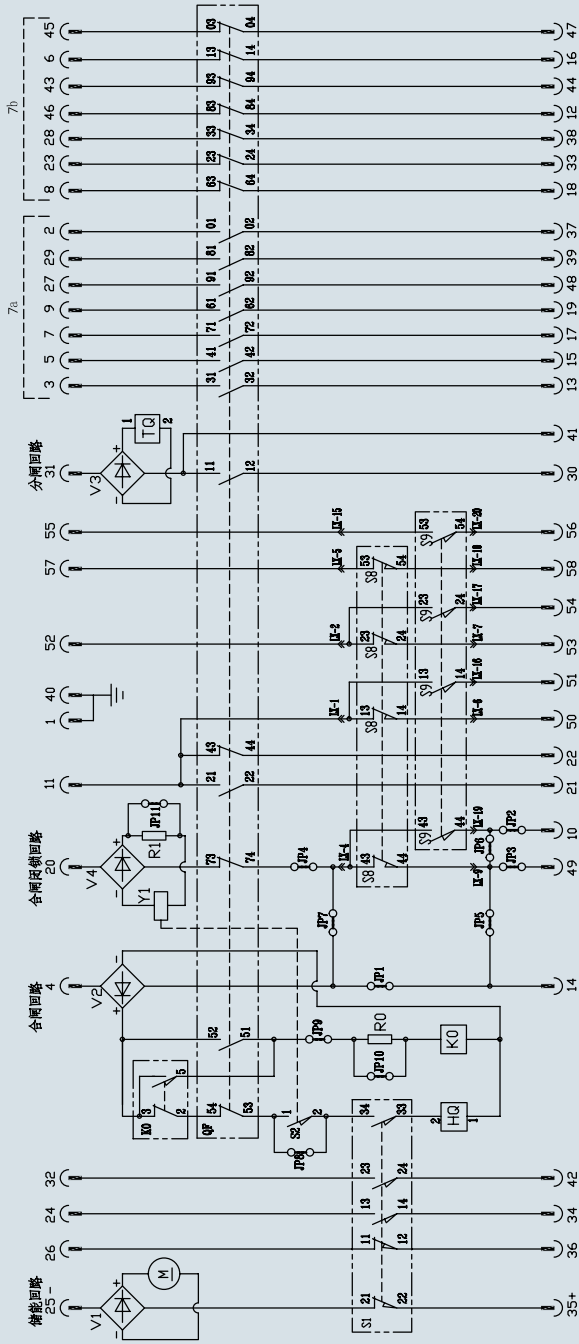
储能回路
25 −
V1
M
26
24
32
S1
21
22
11
12
13
14
23
24
34
33
2
HQ
1
35+
36
34
42
合闸回路
4
V2
KO
3
2
5
QF
54
53
52
51
1
2
S2
JP8
JP9
R0
JP10
KO
JP1
14
合闸闭锁回路
20
V4
R1
JP11
Y1
73
74
JP4
JP7
LX-4
S8
43
44
S9
43
44
LX-9
LX-10
JP6
JP2
JP3
JP5
10
49
11
21
22
43
44
21
22
1
40
LX-1
13
14
S8
LX-6
50
S9
13
14
LX-16
51
52
LX-2
23
24
S8
LX-7
53
S9
23
24
LX-17
54
57
LX-5
53
54
S8
LX-18
58
55
LX-15
S9
53
54
LX-20
56
分闸回路
31
V3
TQ
1
2
11
12
30
41
7a
3
31
32
13
5
41
42
15
7
71
72
17
9
61
62
19
27
91
92
48
29
81
82
39
2
01
02
37
7b
8
63
64
18
23
23
24
33
28
33
34
38
46
83
84
12
43
93
94
44
6
13
14
16
45
03
04
47